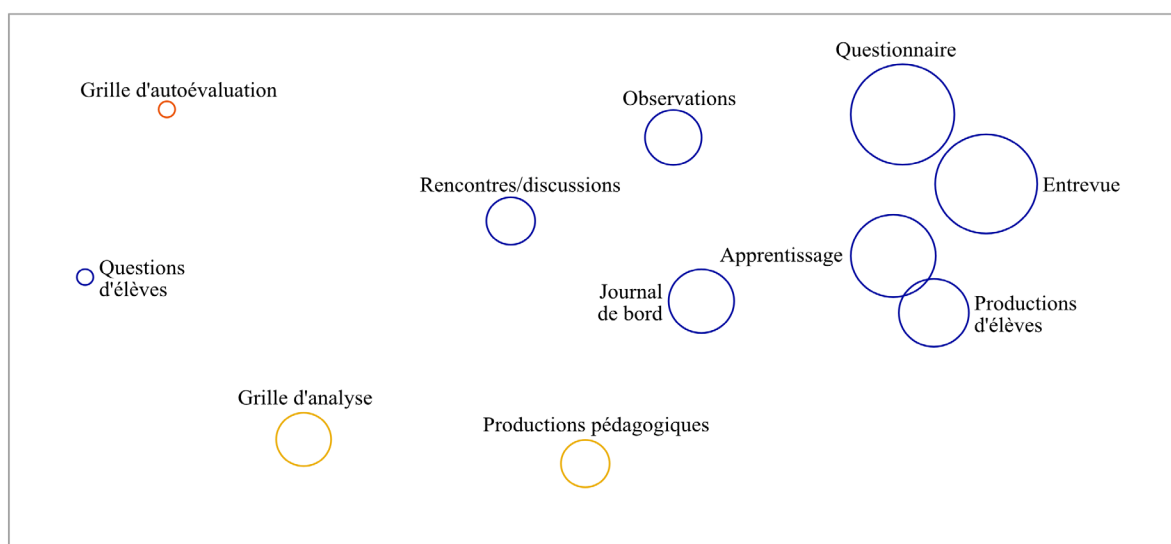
Questionnaire

Grille d'autoévaluation

Observations

Rencontres/discussions

Entrevue

Apprentissage

Questions d'élèves

Journal de bord

Productions d'élèves

Grille d'analyse

Productions pédagogiques